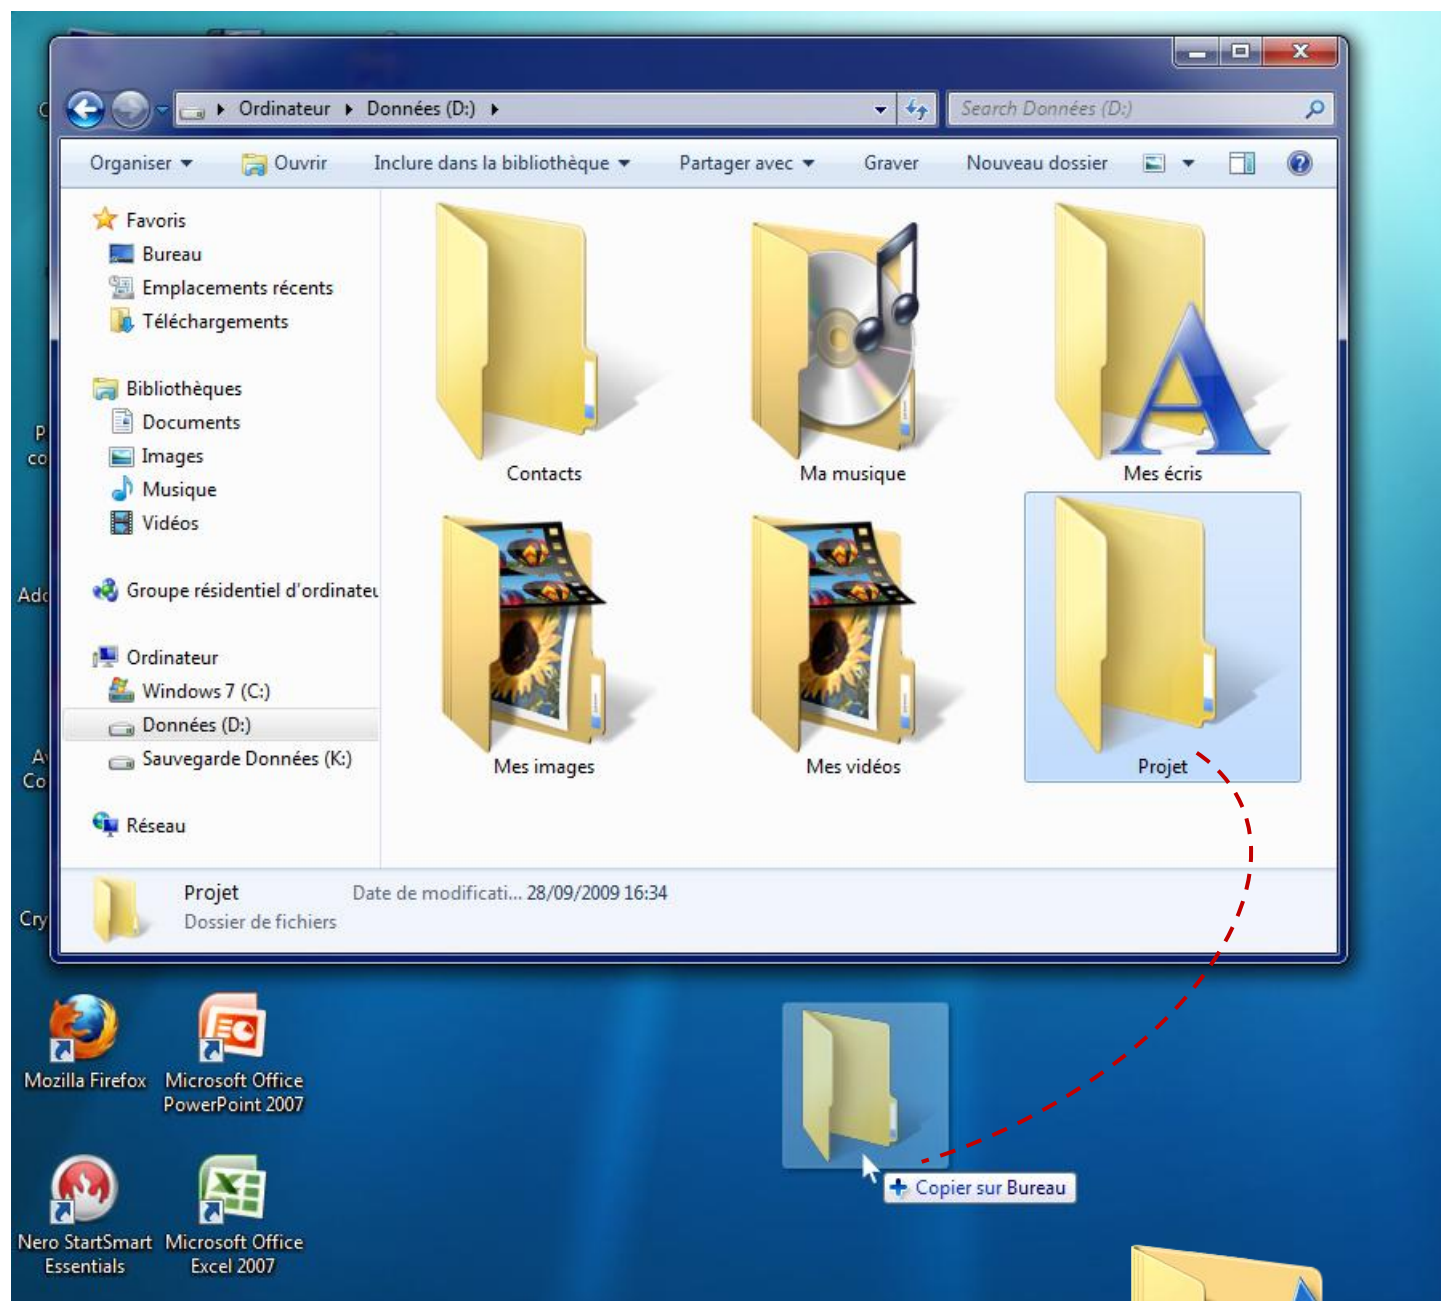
Ordinateur ▸ Données (D:) ▸

Search Données (D:)

Organiser ▾ Ouvrir Inclure dans la bibliothèque ▾ Partager avec ▾ Graver Nouveau dossier

Favoris
Bureau
Emplacements récents
Téléchargements

Bibliothèques
Documents
Images
Musique
Vidéos

Groupe résidentiel d'ordinateu

Ordinateur
Windows 7 (C:)
Données (D:)
Sauvegarde Données (K:)

Réseau

Contacts
Ma musique
Mes écris
Mes images
Mes vidéos
Projet

Projet
Dossier de fichiers
Date de modificati... 28/09/2009 16:34

Mozilla Firefox
Microsoft Office PowerPoint 2007
Nero StartSmart Essentials
Microsoft Office Excel 2007

+ Copier sur Bureau